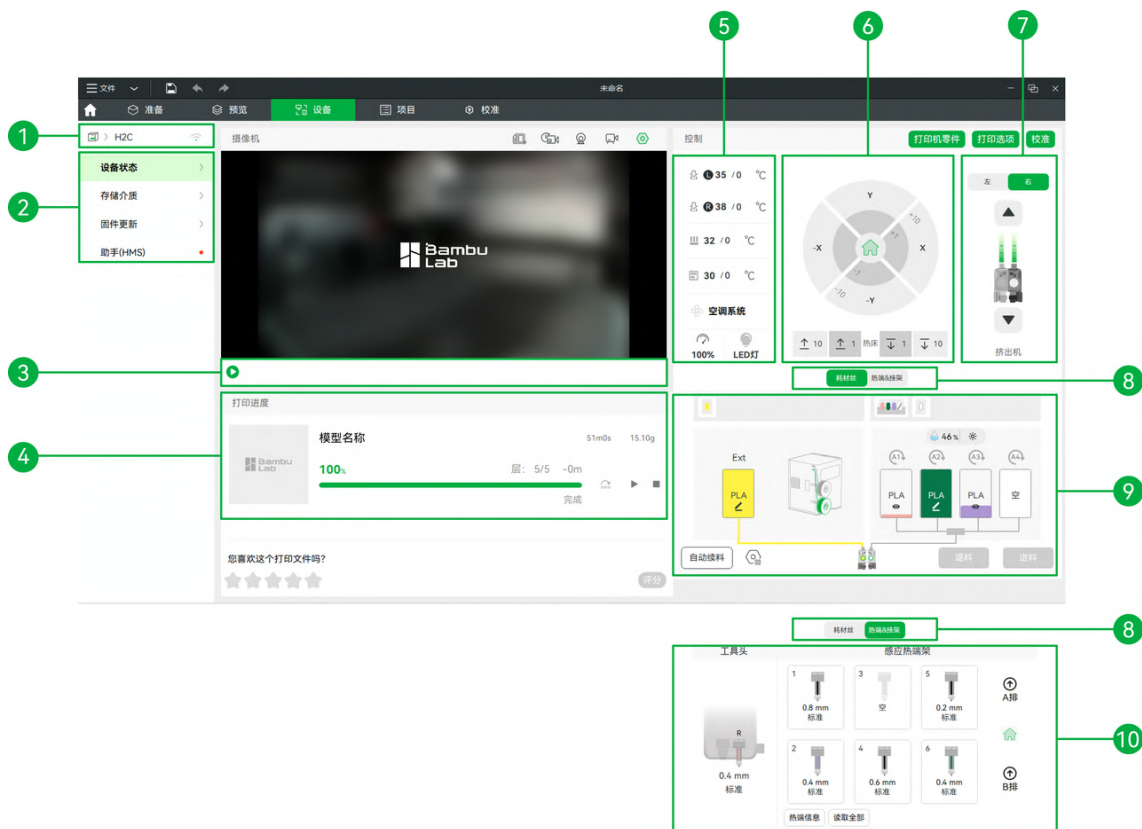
5
6
7
文件
未命名
准备
预览
设备
项目
校准
1
H2C
2
设备状态
存储介质
固件更新
助手(HMS)
摄像机
Bambu Lab
3
打印进度
4
模型名称
51m0s
15.10g
100%
层: 5/5 ~0m
完成
您喜欢这个打印文件吗?
评分
控制
打印机零件
打印选项
校准
L 35 / 0 ℃
R 38 / 0 ℃
32 / 0 ℃
30 / 0 ℃
空调系统
100%
LED灯
Y
-X
X
-Y
+10
+1
-1
-10
10
1
热床
1
10
左
右
挤出机
8
耗材丝
热端&挂架
9
46 %
A1
A2
A3
A4
Ext
PLA
PLA
PLA
PLA
空
自动续料
退料
进料
8
耗材丝
热端&挂架
10
工具头
感应热端架
R
0.4 mm
标准
1
0.8 mm
标准
3
空
5
0.2 mm
标准
A排
2
0.4 mm
标准
4
0.6 mm
标准
6
0.4 mm
标准
B排
热端信息
读取全部